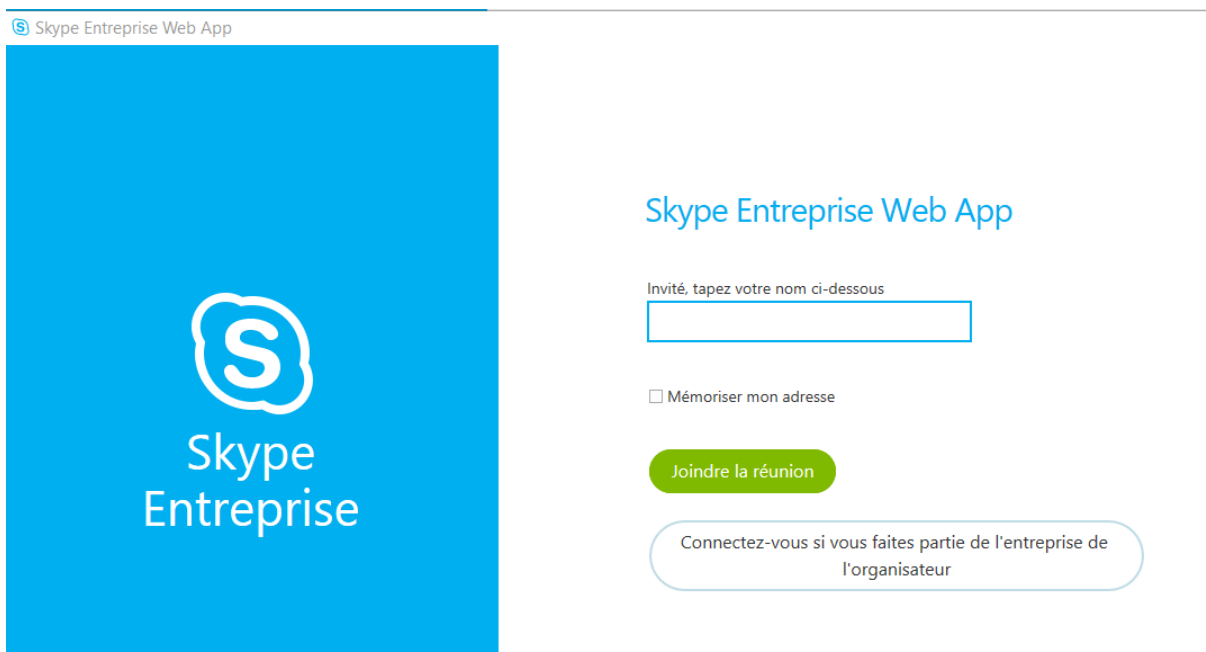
Skype Entreprise Web App

Skype Entreprise

Skype Entreprise Web App

Invité, tapez votre nom ci-dessous

Mémoriser mon adresse

Joindre la réunion

Connectez-vous si vous faites partie de l'entreprise de l'organisateur